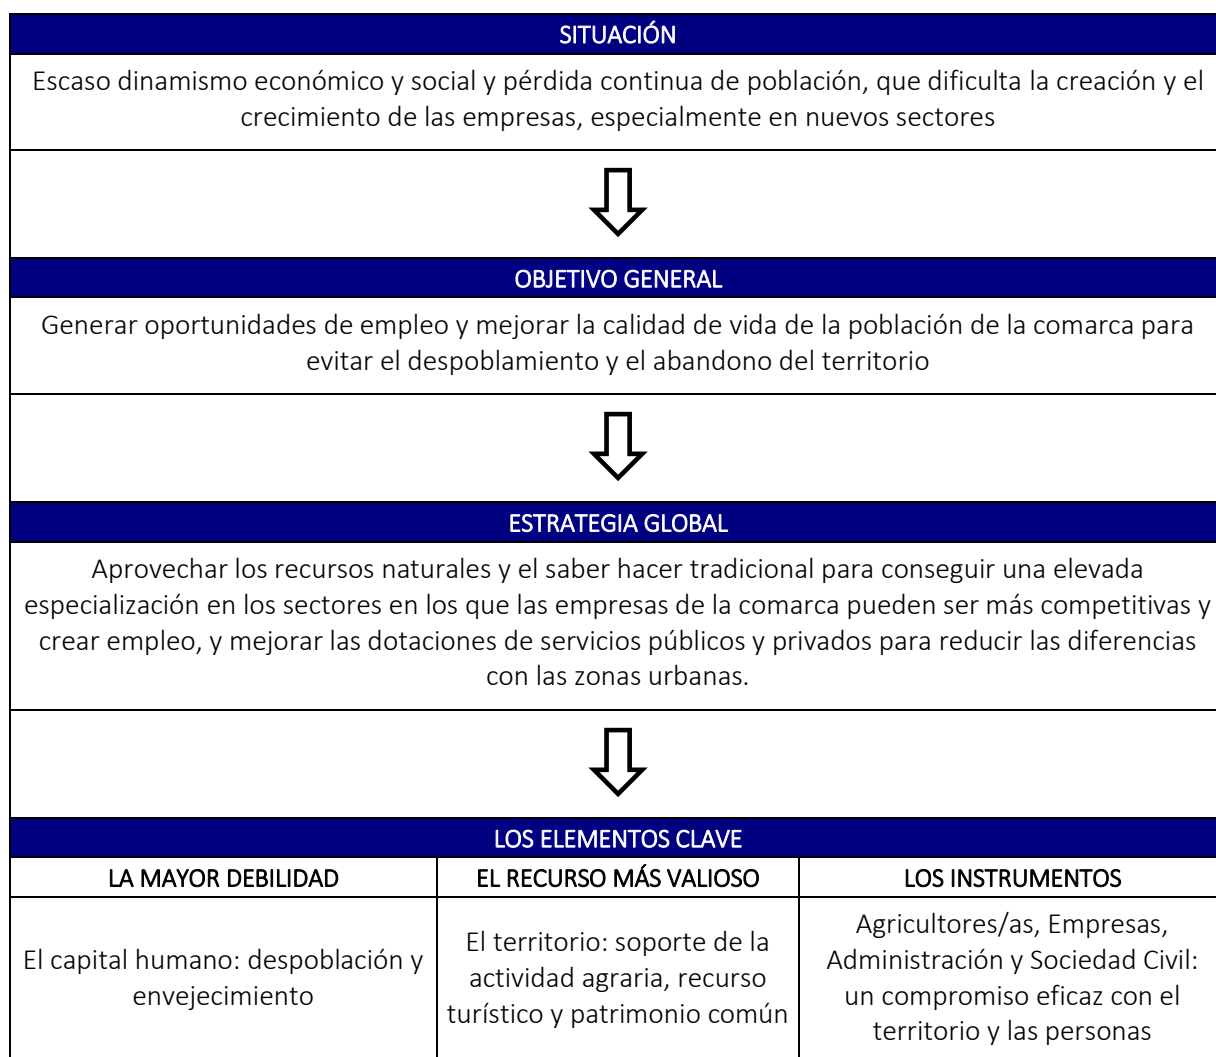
SITUACIÓN

Escaso dinamismo económico y social y pérdida continua de población, que dificulta la creación y el crecimiento de las empresas, especialmente en nuevos sectores

OBJETIVO GENERAL

Generar oportunidades de empleo y mejorar la calidad de vida de la población de la comarca para evitar el despoblamiento y el abandono del territorio

ESTRATEGIA GLOBAL

Aprovechar los recursos naturales y el saber hacer tradicional para conseguir una elevada especialización en los sectores en los que las empresas de la comarca pueden ser más competitivas y crear empleo, y mejorar las dotaciones de servicios públicos y privados para reducir las diferencias con las zonas urbanas.

LOS ELEMENTOS CLAVE

| LA MAYOR DEBILIDAD | EL RECURSO MÁS VALIOSO | LOS INSTRUMENTOS |
|---|---|---|
| El capital humano: despoblación y envejecimiento | El territorio: soporte de la actividad agraria, recurso turístico y patrimonio común | Agricultores/as, Empresas, Administración y Sociedad Civil: un compromiso eficaz con el territorio y las personas |